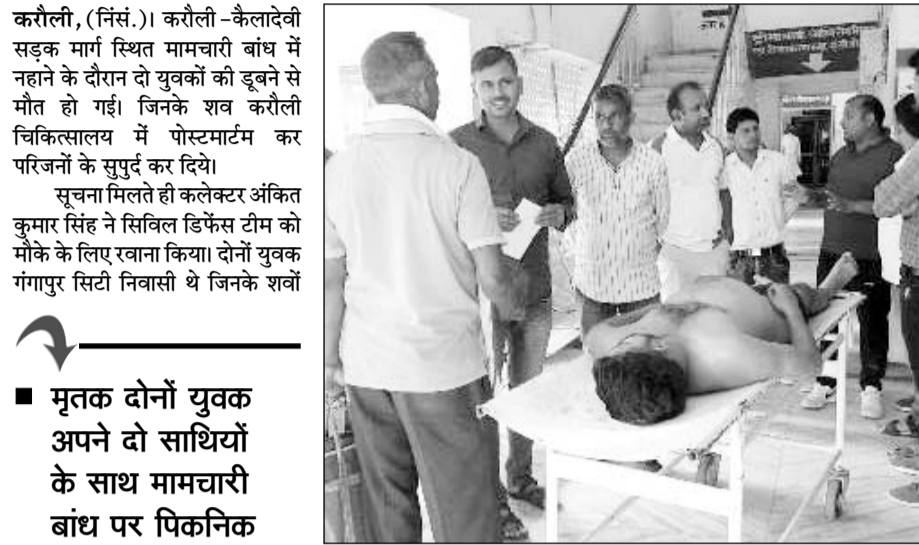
करौली, (निसं.)। करौली –कैलादेवी सड़क मार्ग स्थित मामचारी बांध में नहाने के दौरान दो युवकों की डूबने से मौत हो गई। जिनके शव करौली चिकित्सालय में पोस्टमार्टम कर परिजनों के सुपुर्द कर दिये।

सूचना मिलते ही कलेक्टर अंकित कुमार सिंह ने सिविल डिफेंस टीम को मौके के लिए रवाना किया। दोनों युवक गंगापुर सिटी निवासी थे जिनके शवों

■ मृतक दोनों युवक अपने दो साथियों के साथ मामचारी बांध पर पिकनिक